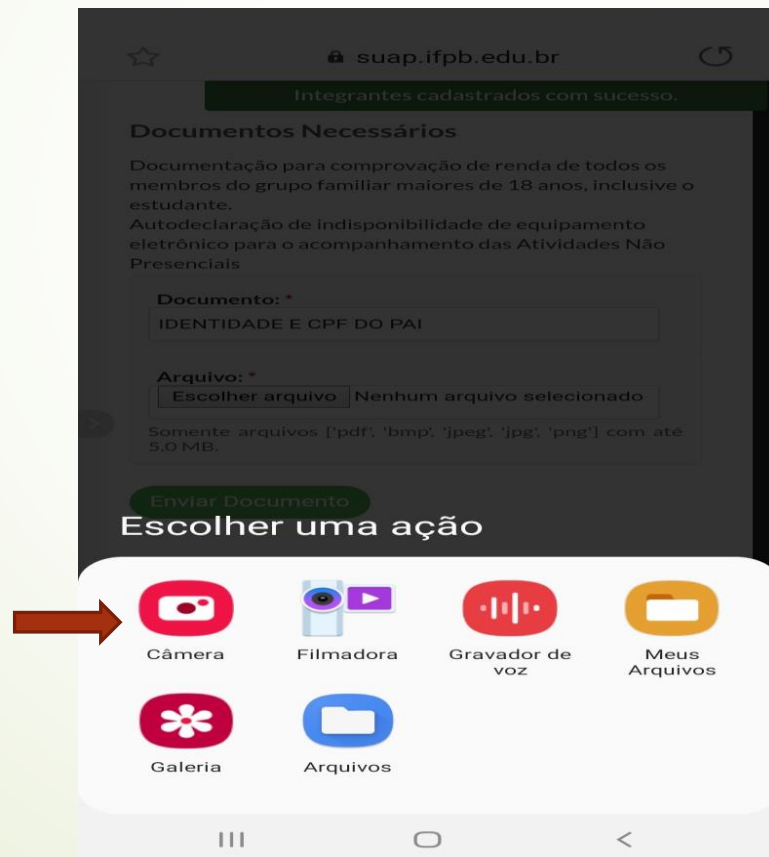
suap.ifpb.edu.br

Integrantes cadastrados com sucesso.

Documentos Necessários

Documentação para comprovação de renda de todos os membros do grupo familiar maiores de 18 anos, inclusive o estudante.
Autodeclaração de indisponibilidade de equipamento eletrônico para o acompanhamento das Atividades Não Presenciais

Documento: *
IDENTIDADE E CPF DO PAI

Arquivo: *
Escolher arquivo Nenhum arquivo selecionado

Somente arquivos ['pdf', 'bmp', 'jpeg', 'jpg', 'png'] com até 5.0 MB.

Enviar Documento

Escolher uma ação

Câmera

Filmadora

Gravador de voz

Meus Arquivos

Galeria

Arquivos